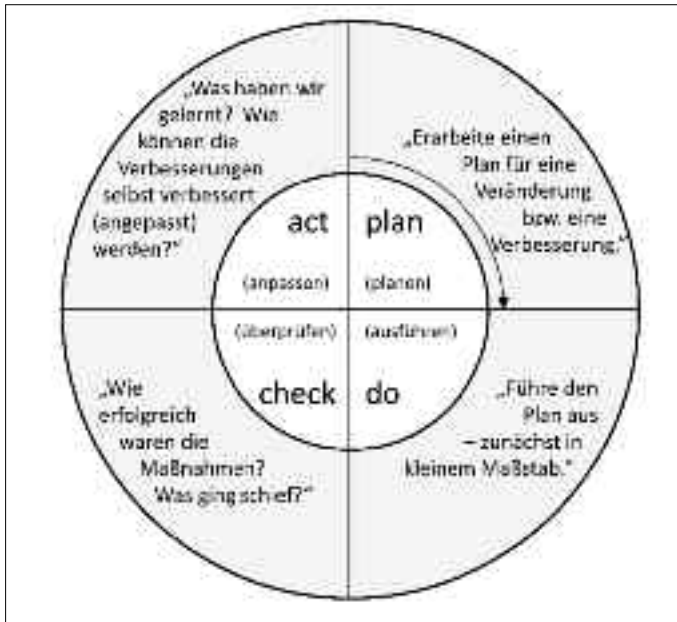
„Was haben wir gelernt? Wie können die Verbesserungen selbst verbessert (angepasst) werden?"

„Erarbeite einen Plan für eine Veränderung bzw. eine Verbesserung."

act

(anpassen)

plan

(planen)

(überprüfen)

check

(ausführen)

do

„Wie erfolgreich waren die Maßnahmen? Was ging schief?"

„Führe den Plan aus – zunächst in kleinem Maßstab."